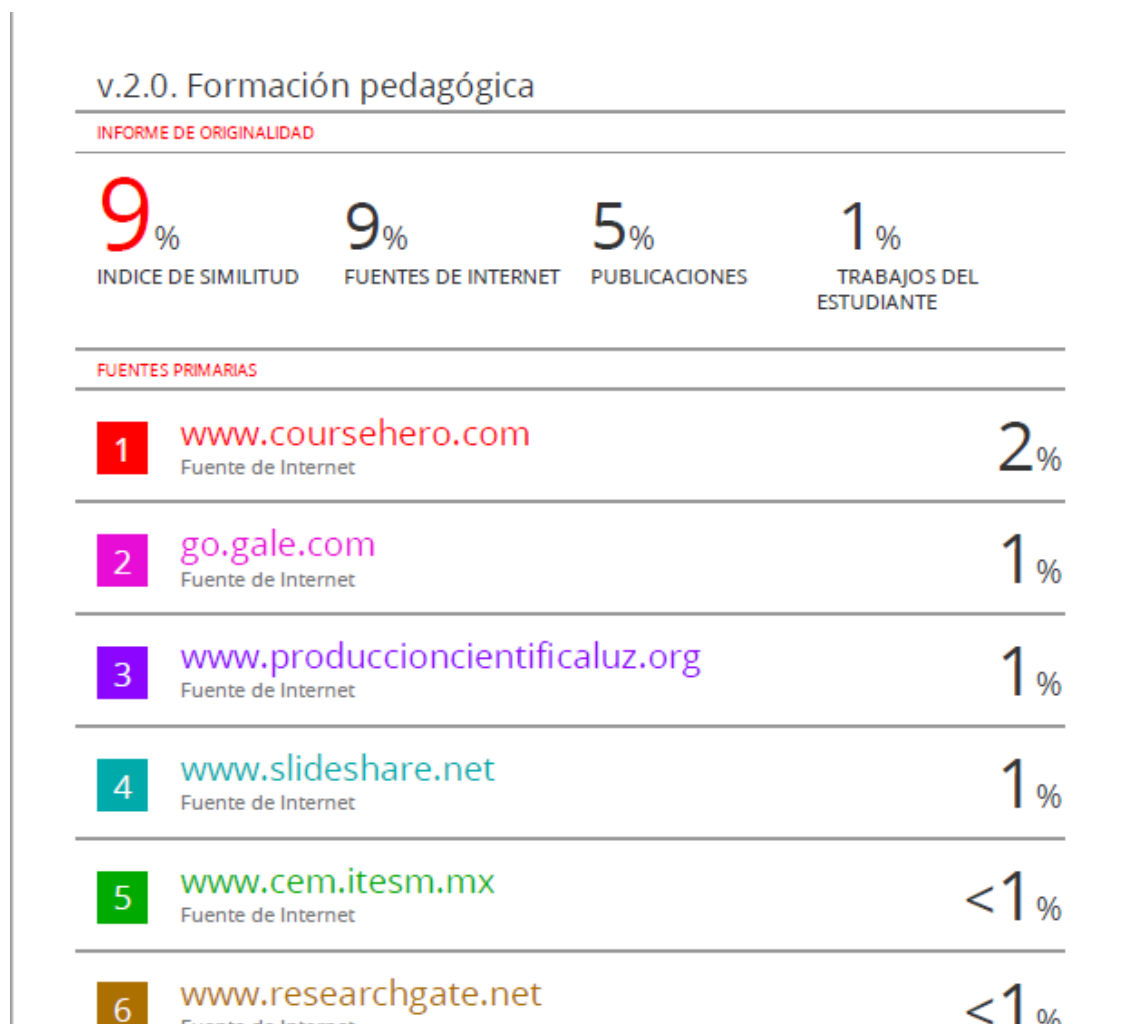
v.2.0. Formación pedagógica

INFORME DE ORIGINALIDAD

9%
INDICE DE SIMILITUD

9%
FUENTES DE INTERNET

5%
PUBLICACIONES

1%
TRABAJOS DEL ESTUDIANTE

FUENTES PRIMARIAS

1 www.coursehero.com
Fuente de Internet
2%

2 go.gale.com
Fuente de Internet
1%

3 www.produccioncientificaluz.org
Fuente de Internet
1%

4 www.slideshare.net
Fuente de Internet
1%

5 www.cem.itesm.mx
Fuente de Internet
<1%

6 www.researchgate.net
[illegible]
<1%